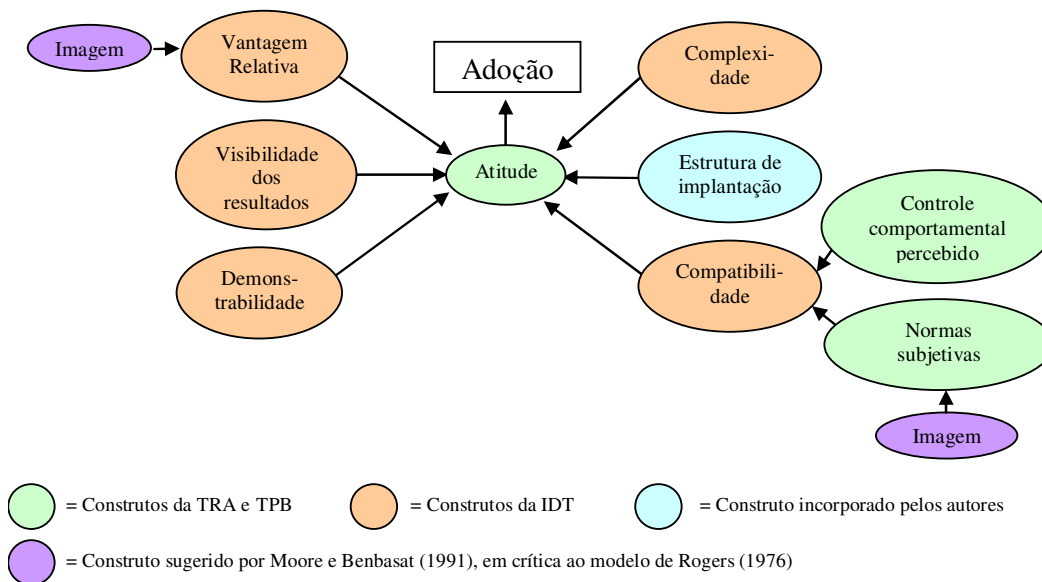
Imagem

Vantagem Relativa

Adoção

Complexidade

Visibilidade dos resultados

Atitude

Estrutura de implantação

Controle comportamental percebido

Demonstrabilidade

Compatibilidade

Normas subjetivas

Imagem

= Construtos da TRA e TPB

= Construtos da IDT

= Construto incorporado pelos autores

= Construto sugerido por Moore e Benbasat (1991), em crítica ao modelo de Rogers (1976)